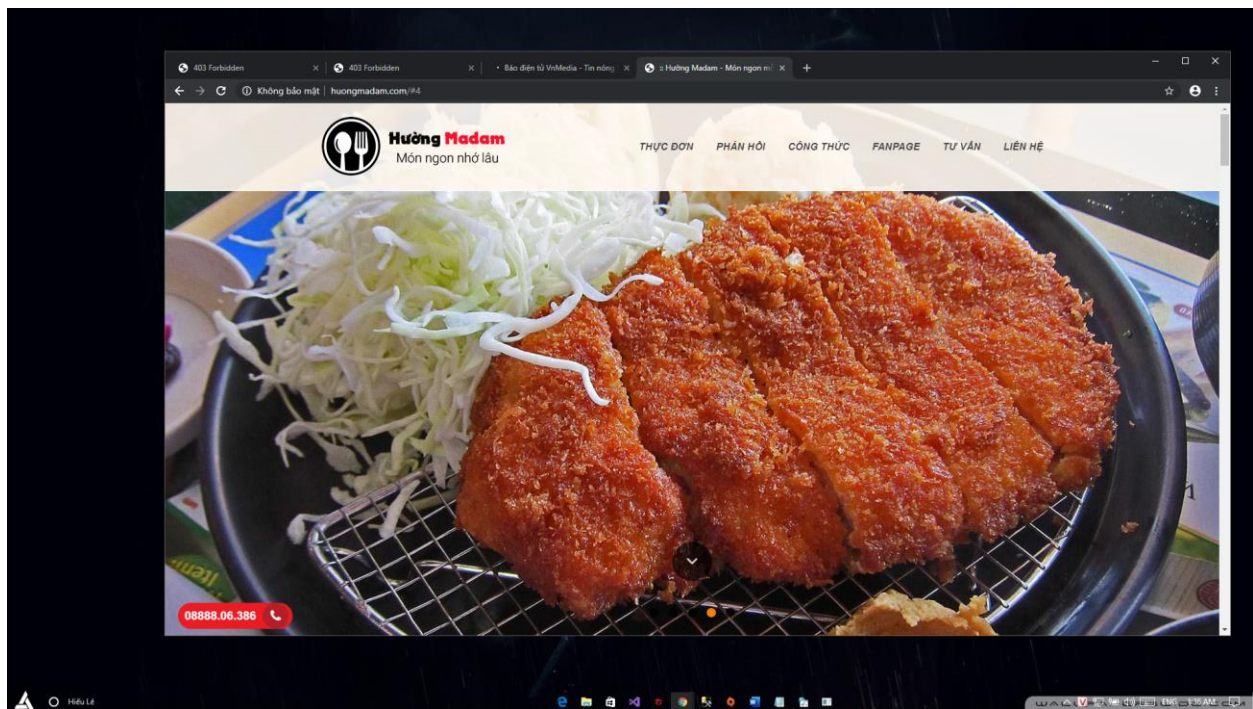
403 Forbidden ×
403 Forbidden ×
Báo điện tử VnMedia - Tin nóng ×
Hường Madam - Món ngon nh ×
+

Không bảo mật | huongmadam.com/#4

Hường Madam
Món ngon nhớ lâu

THỰC ĐƠN
PHẢN HỒI
CÔNG THỨC
FANPAGE
TƯ VẤN
LIÊN HỆ

08888.06.386

Hiếu Lê

ENG 1:36 AM